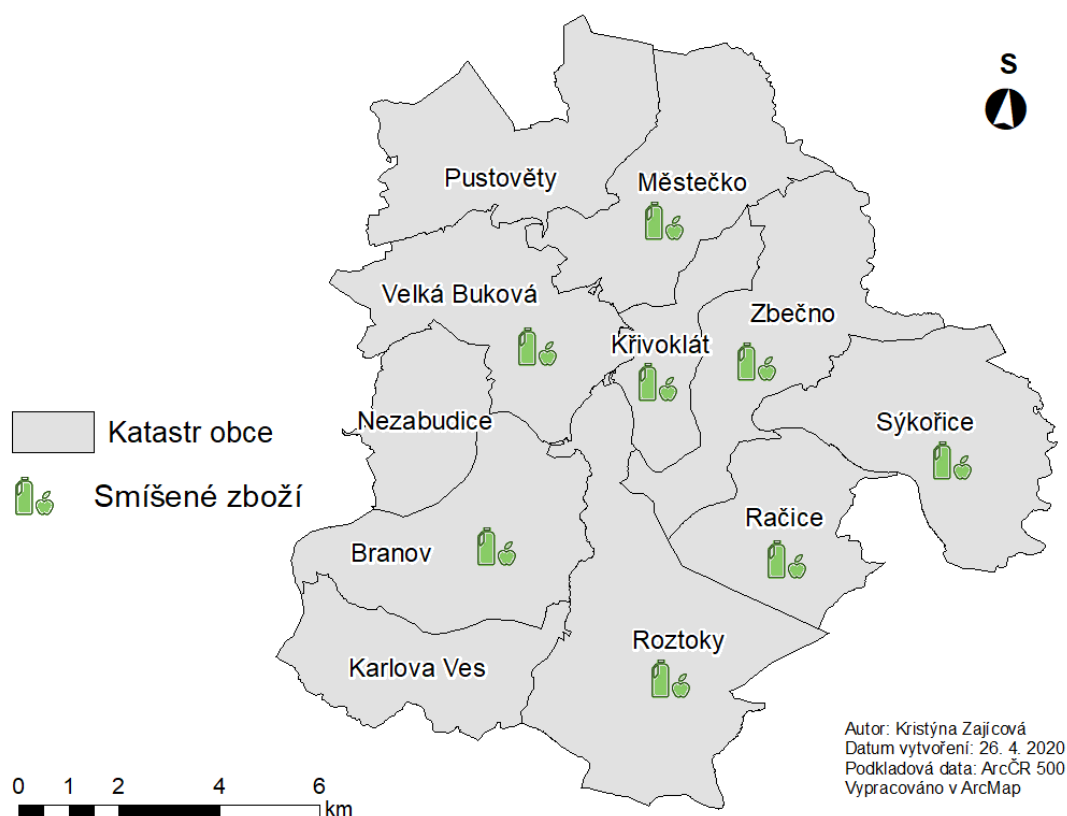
S

Pustověty

Městečko

Velká Buková

Zbečno

Křivoklát

Nezabudice

Sýkořice

Katastr obce

Smíšené zboží

Račice

Branov

Roztoky

Karlova Ves

Autor: Kristýna Zajícová
Datum vytvoření: 26. 4. 2020
Podkladová data: ArcČR 500
Vypracováno v ArcMap

0 1 2 4 6 km